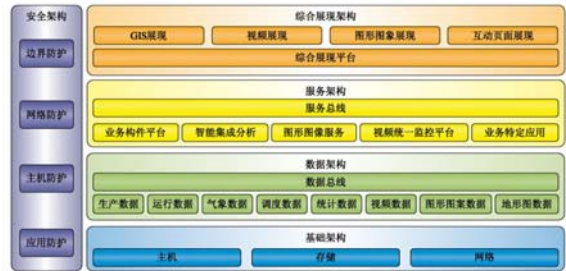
安全架构

边界防护

网络防护

主机防护

应用防护

综合展现架构

GIS展现

视频展现

图形图象展现

互动页面展现

综合展现平台

服务架构

服务总线

业务构件平台

智能集成分析

图形图像服务

视频统一监控平台

业务特定应用

数据架构

数据总线

生产数据

运行数据

气象数据

调度数据

统计数据

视频数据

图形图案数据

地形图数据

基础架构

主机

存储

网络